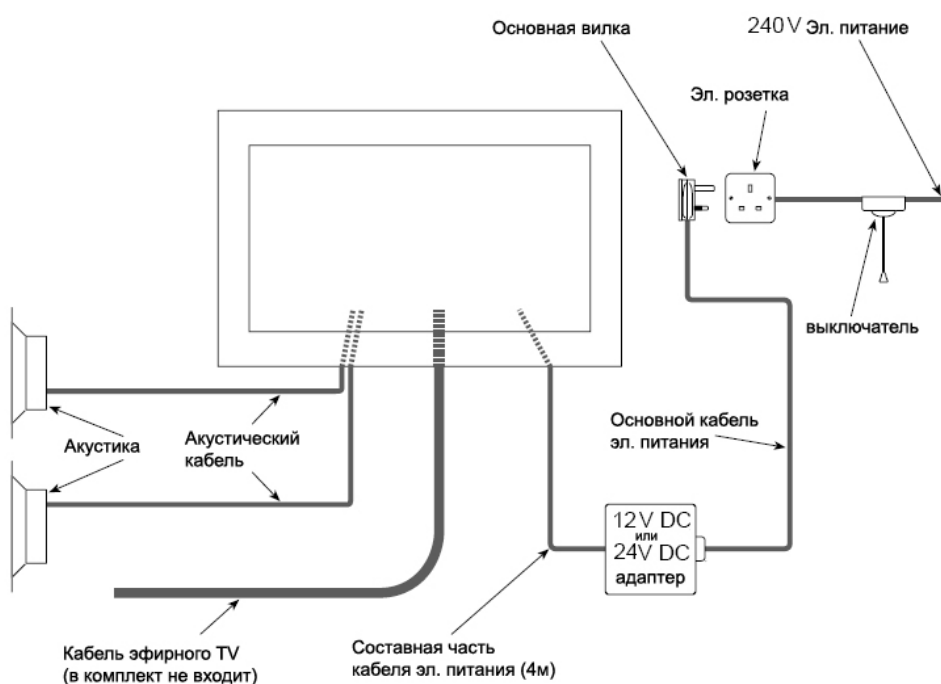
Основная вилка

240V Эл. питание

Эл. розетка

выключатель

Основной кабель эл. питания

Акустика

Акустический кабель

12V DC
или
24V DC
адаптер

Кабель эфирного TV (в комплект не входит)

Составная часть кабеля эл. питания (4м)